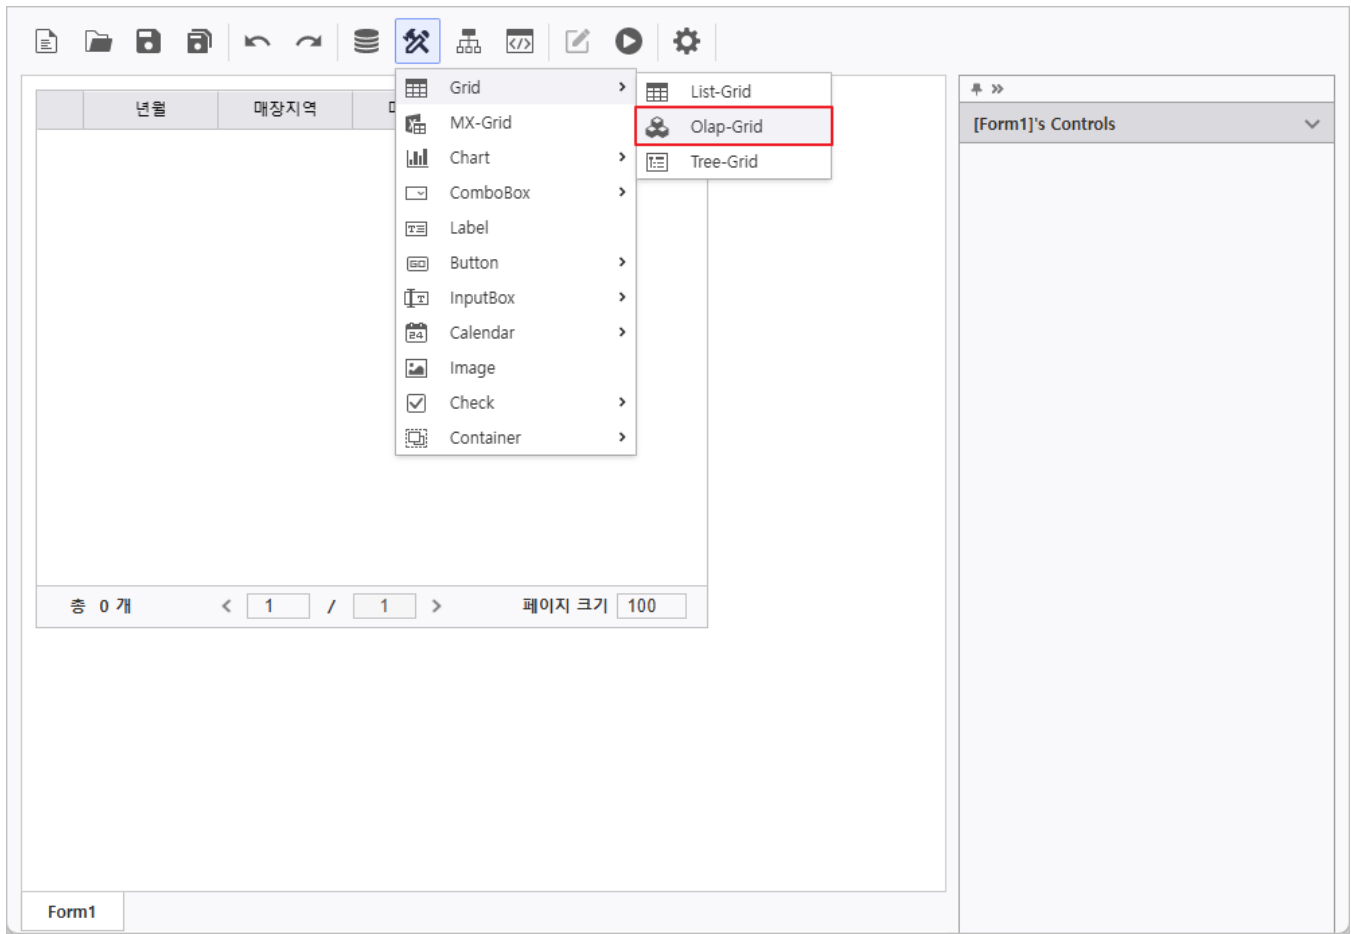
| | 년월 | 매장지역 | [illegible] |
|---|---|---|---|

Grid
MX-Grid
Chart
ComboBox
Label
Button
InputBox
Calendar
Image
Check
Container

List-Grid
Olap-Grid
Tree-Grid

총 0 개
1 / 1
페이지 크기 100

[Form1]'s Controls

Form1